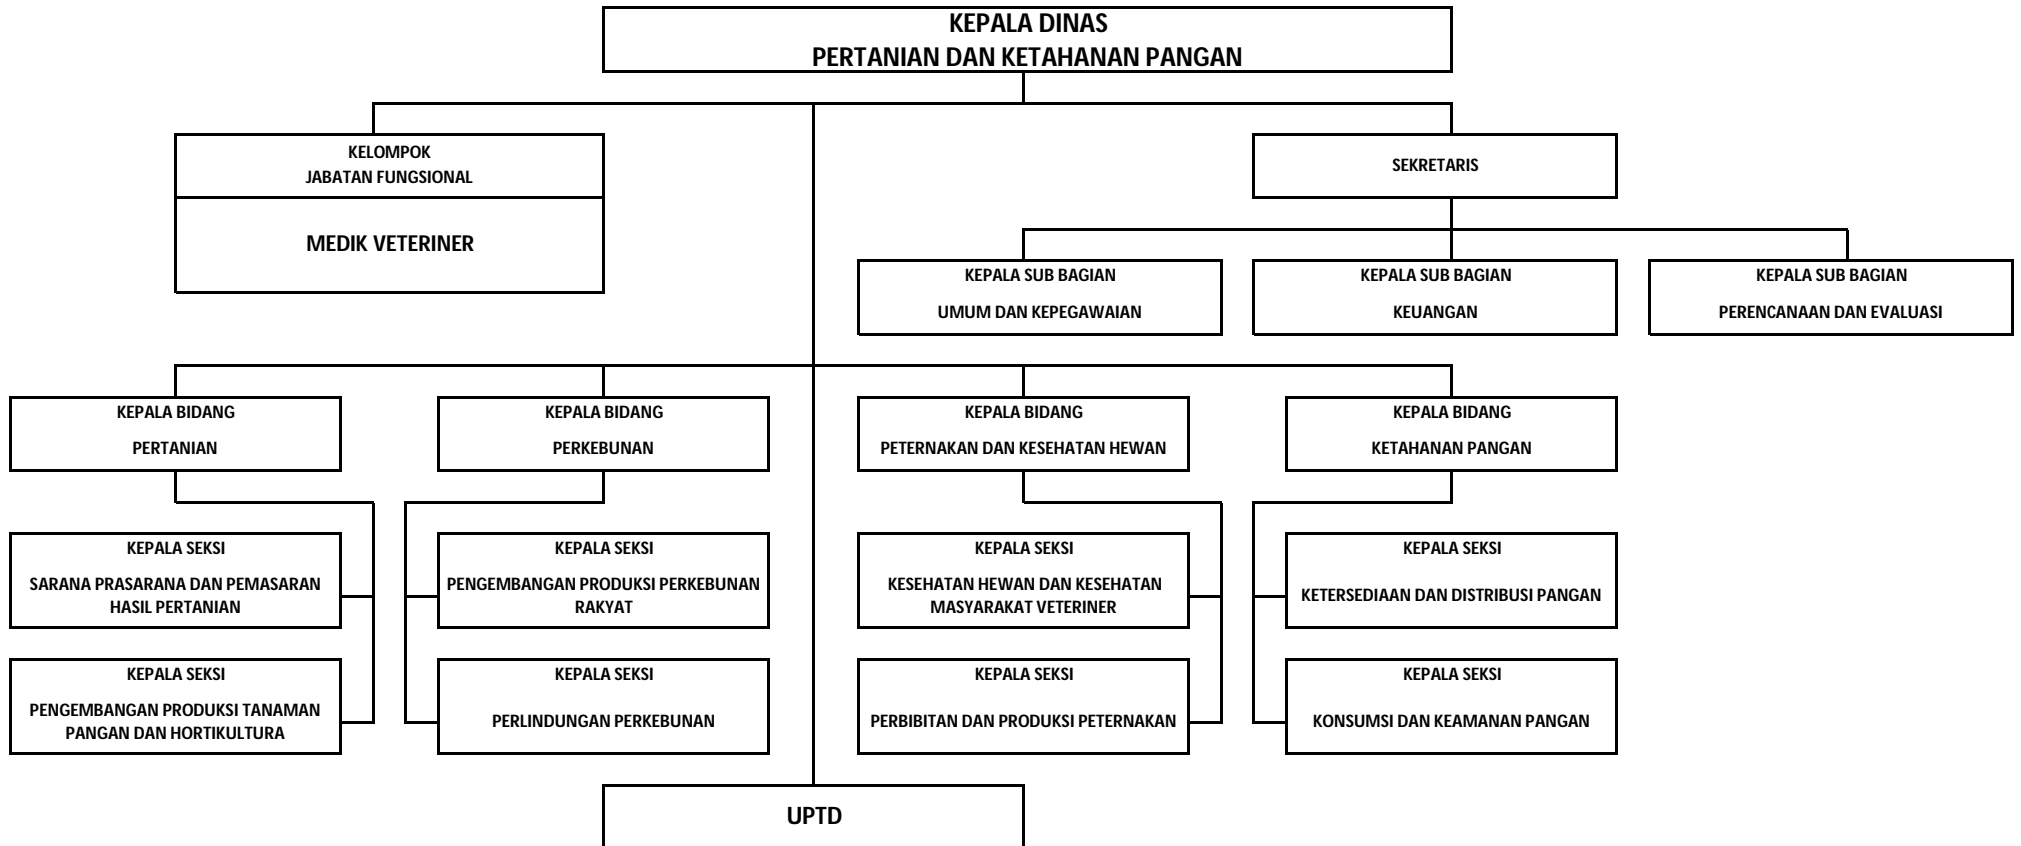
KEPALA DINAS
PERTANIAN DAN KETAHANAN PANGAN

KELOMPOK
JABATAN FUNGSIONAL

MEDIK VETERINER

SEKRETARIS

KEPALA SUB BAGIAN
UMUM DAN KEPEGAWAIAN

KEPALA SUB BAGIAN
KEUANGAN

KEPALA SUB BAGIAN
PERENCANAAN DAN EVALUASI

KEPALA BIDANG
PERTANIAN

KEPALA BIDANG
PERKEBUNAN

KEPALA BIDANG
PETERNAKAN DAN KESEHATAN HEWAN

KEPALA BIDANG
KETAHANAN PANGAN

KEPALA SEKSI
SARANA PRASARANA DAN PEMASARAN HASIL PERTANIAN

KEPALA SEKSI
PENGEMBANGAN PRODUKSI TANAMAN PANGAN DAN HORTIKULTURA

KEPALA SEKSI
PENGEMBANGAN PRODUKSI PERKEBUNAN RAKYAT

KEPALA SEKSI
PERLINDUNGAN PERKEBUNAN

KEPALA SEKSI
KESEHATAN HEWAN DAN KESEHATAN MASYARAKAT VETERINER

KEPALA SEKSI
PERBIBITAN DAN PRODUKSI PETERNAKAN

KEPALA SEKSI
KETERSEDIAAN DAN DISTRIBUSI PANGAN

KEPALA SEKSI
KONSUMSI DAN KEAMANAN PANGAN

UPTD